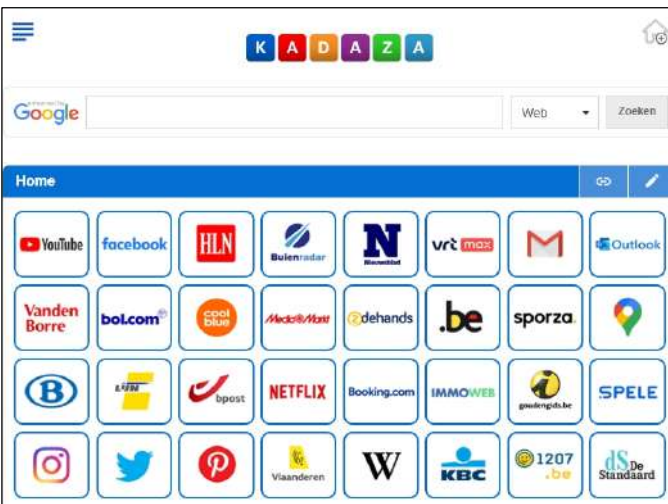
K A D A Z A

enhanced by Google

Web

Zoeken

Home

YouTube
facebook
HLN
Buienradar
N Nieuwsblad
vrt max
Outlook

Vanden Borre
bol.com
cool blue
MediaMarkt
2dehands
.be
sporza

B
bpost
NETFLIX
Booking.com
IMMOWEB
goudengids.be
SPELE

Vlaanderen
W
KBC
1207.be
dS De Standaard